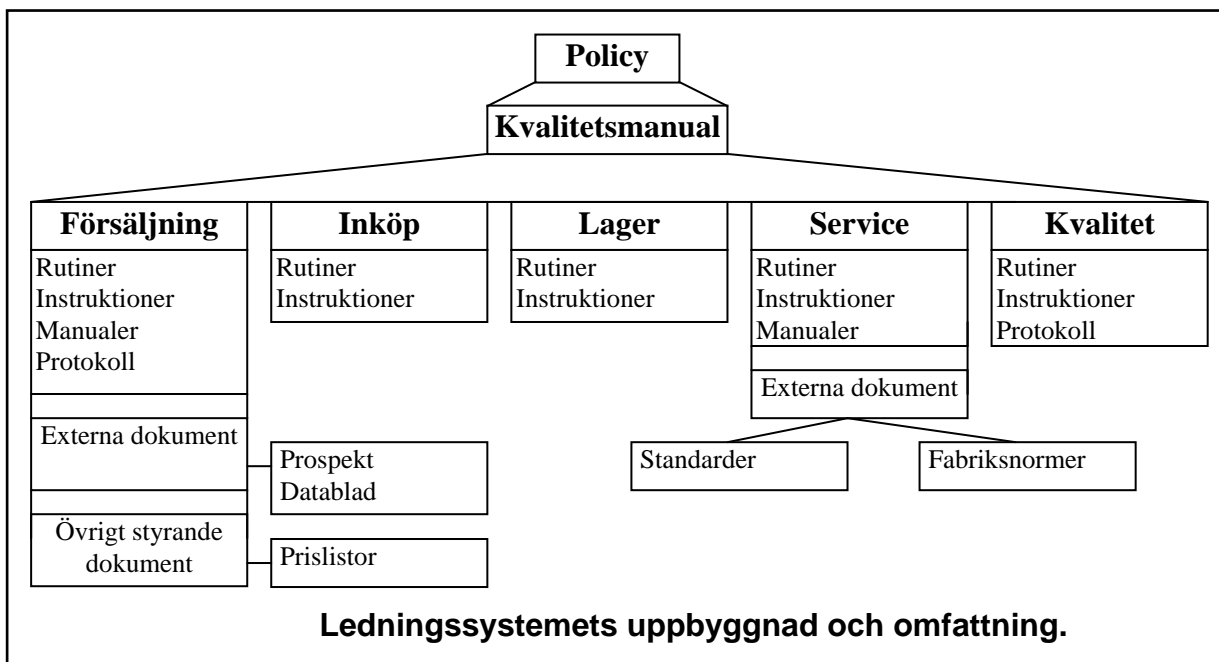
Policy

Kvalitetsmanual

Försäljning
Rutiner
Instruktioner
Manualer
Protokoll

Externa dokument

Övrigt styrande dokument

Prospekt
Datablad

Prislistor

Inköp
Rutiner
Instruktioner

Lager
Rutiner
Instruktioner

Service
Rutiner
Instruktioner
Manualer

Externa dokument

Standarder

Fabriksnormer

Kvalitet
Rutiner
Instruktioner
Protokoll

Ledningssystemets uppbyggnad och omfattning.